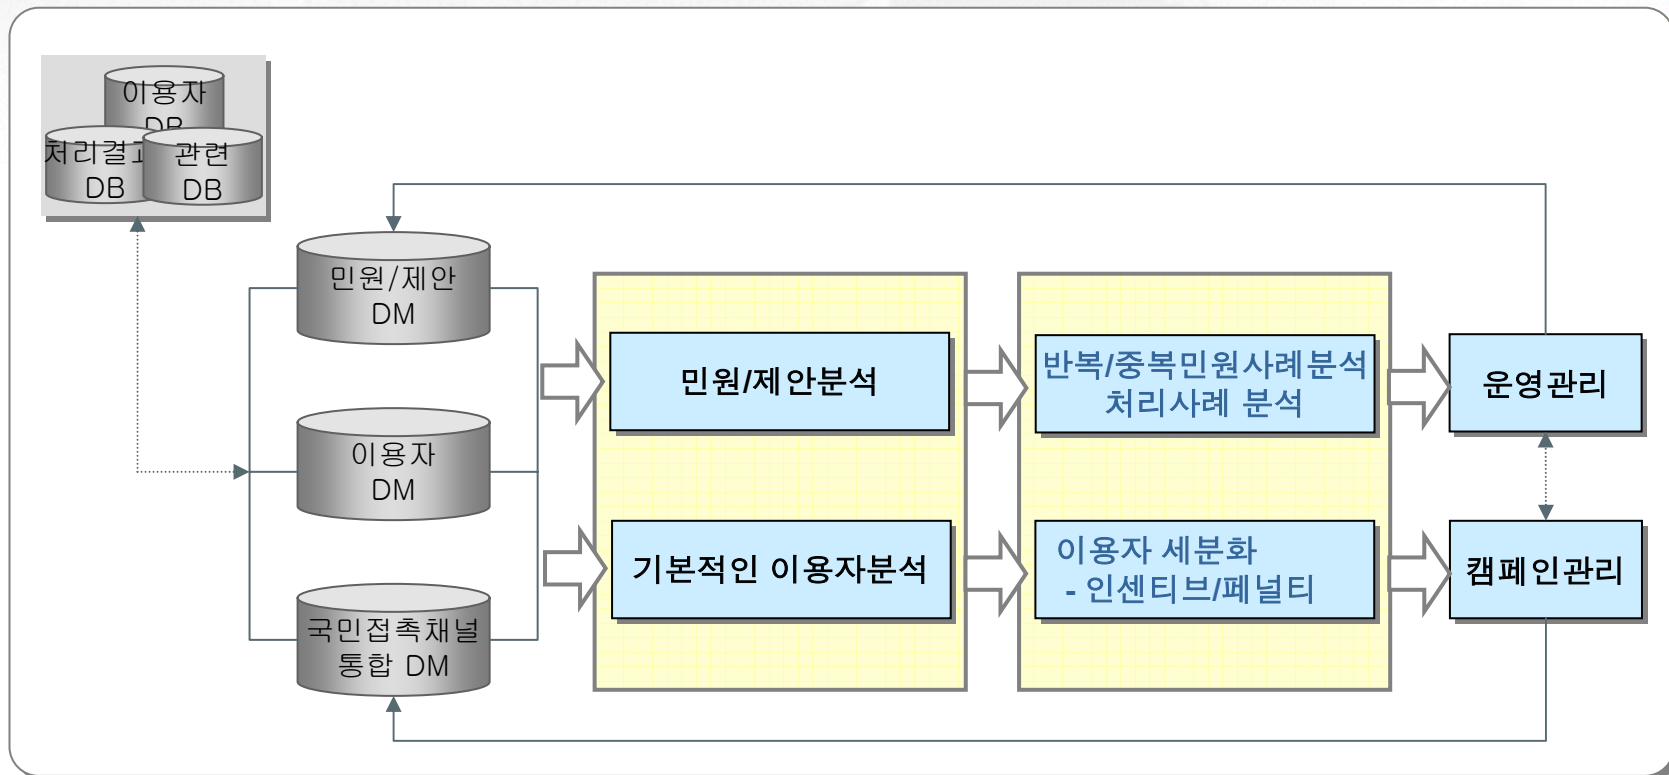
이용자 DB

처리결과 DB

관련 DB

민원/제안 DM

이용자 DM

국민접촉채널 통합 DM

민원/제안분석

기본적인 이용자분석

반복/중복민원사례분석 처리사례 분석

이용자 세분화
- 인센티브/페널티

운영관리

캠페인관리